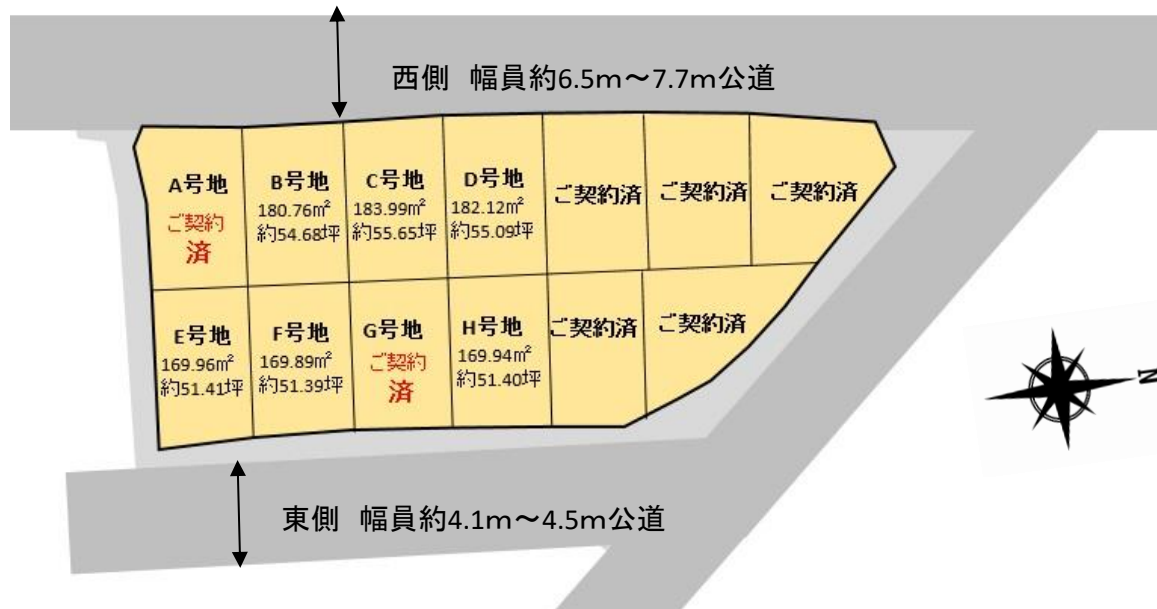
西側 幅員約6.5m〜7.7m公道

A号地
ご契約
済

B号地
180.76㎡
約54.68坪

C号地
183.99㎡
約55.65坪

D号地
182.12㎡
約55.09坪

ご契約済

ご契約済

ご契約済

E号地
169.96㎡
約51.41坪

F号地
169.89㎡
約51.39坪

G号地
ご契約
済

H号地
169.94㎡
約51.40坪

ご契約済

ご契約済

N

東側 幅員約4.1m〜4.5m公道